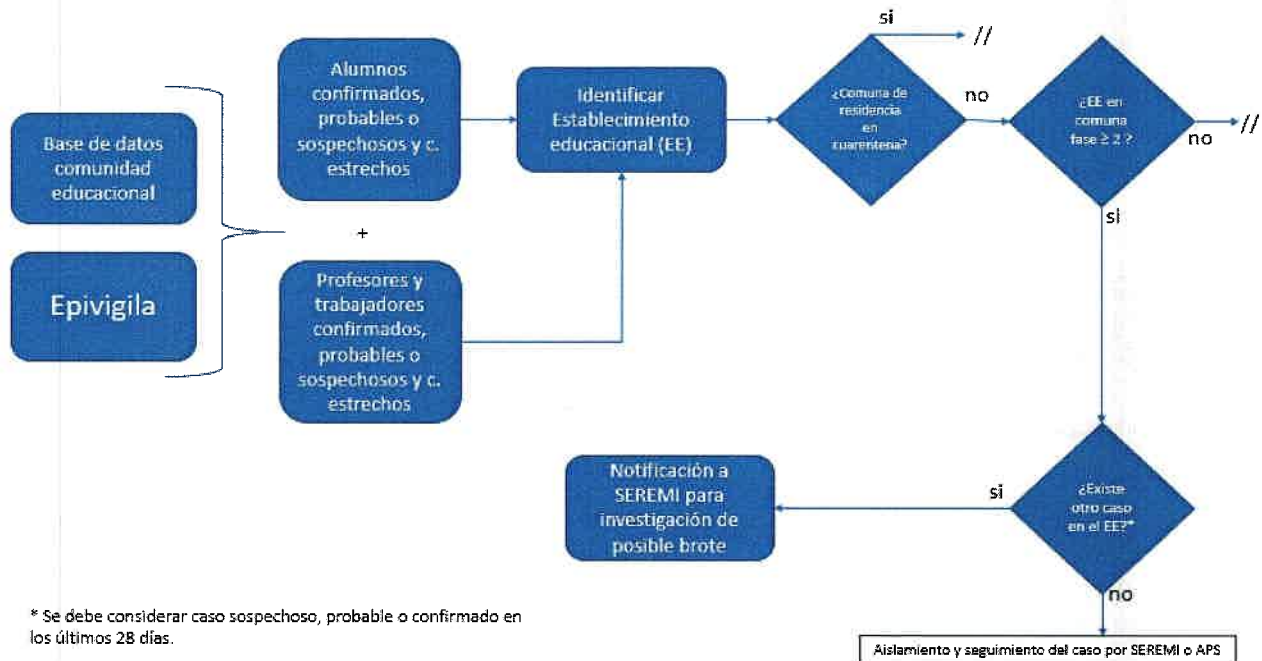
Base de datos comunidad educacional

Epivigila

Alumnos confirmados, probables o sospechosos y c. estrechos

+

Profesores y trabajadores confirmados, probables o sospechosos y c. estrechos

Identificar Establecimiento educacional (EE)

¿Comuna de residencia en cuarentena?

si

//

no

¿EE en comuna fase ≥ 2 ?

no

//

si

¿Existe otro caso en el EE?*

si

Notificación a SEREMI para investigación de posible brote

no

Aislamiento y seguimiento del caso por SEREMI o APS

* Se debe considerar caso sospechoso, probable o confirmado en los últimos 28 días.